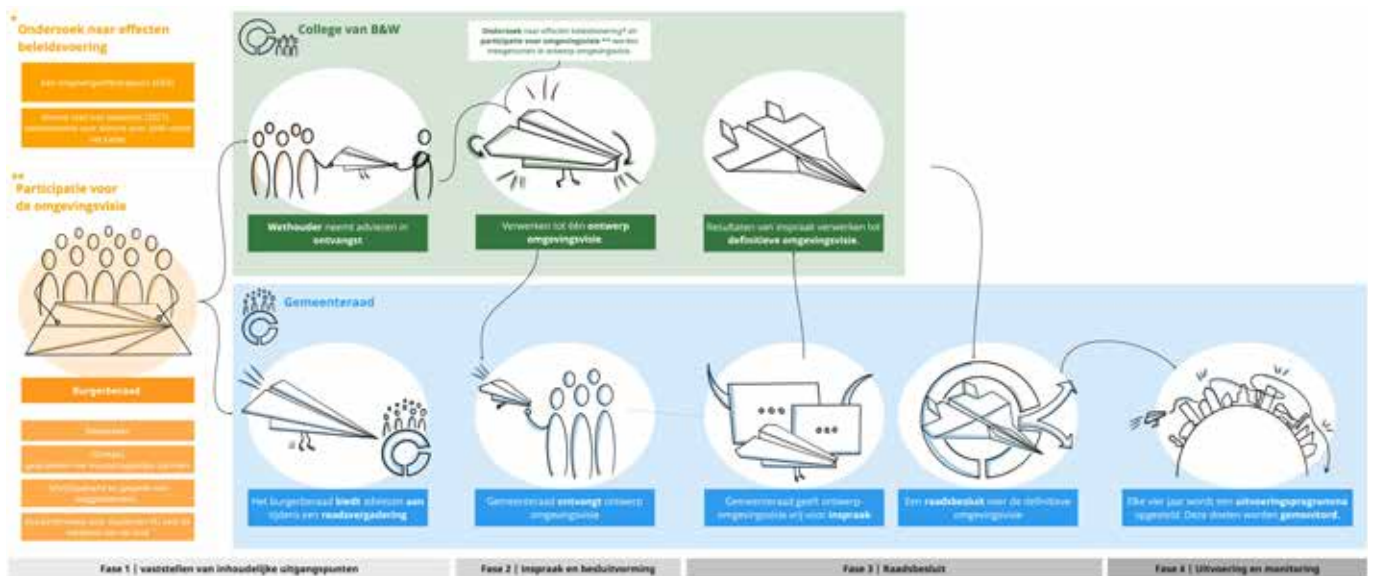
Onderzoek naar effecten beleidsvoering

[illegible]

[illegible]

Participatie voor de omgevingsvisie

Burgerberaad

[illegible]

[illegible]

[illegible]

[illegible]

College van B&W

Onderzoek naar effecten beleidsvoering* en participatie voor omgevingsvisie** worden meegenomen in ontwerp omgevingsvisie.

Wethouder neemt adviezen in ontvangst.

Verwerken tot één ontwerp omgevingsvisie.

Resultaten van inspraak verwerken tot definitieve omgevingsvisie.

Gemeenteraad

Het burgerberaad biedt adviezen aan tijdens een raadsvergadering

Gemeenteraad ontvangt ontwerp omgevingsvisie

Gemeenteraad geeft ontwerp-omgevingsvisie vrij voor inspraak

Een raadsbesluit over de definitieve omgevingsvisie

Elke vier jaar wordt een uitvoeringsprogramma opgesteld. Deze doelen worden gemonitord.

Fase 1 | Vaststellen van inhoudelijke uitgangspunten

Fase 2 | Inspraak en besluitvorming

Fase 3 | Raadsbesluit

Fase 4 | Uitvoering en monitoring